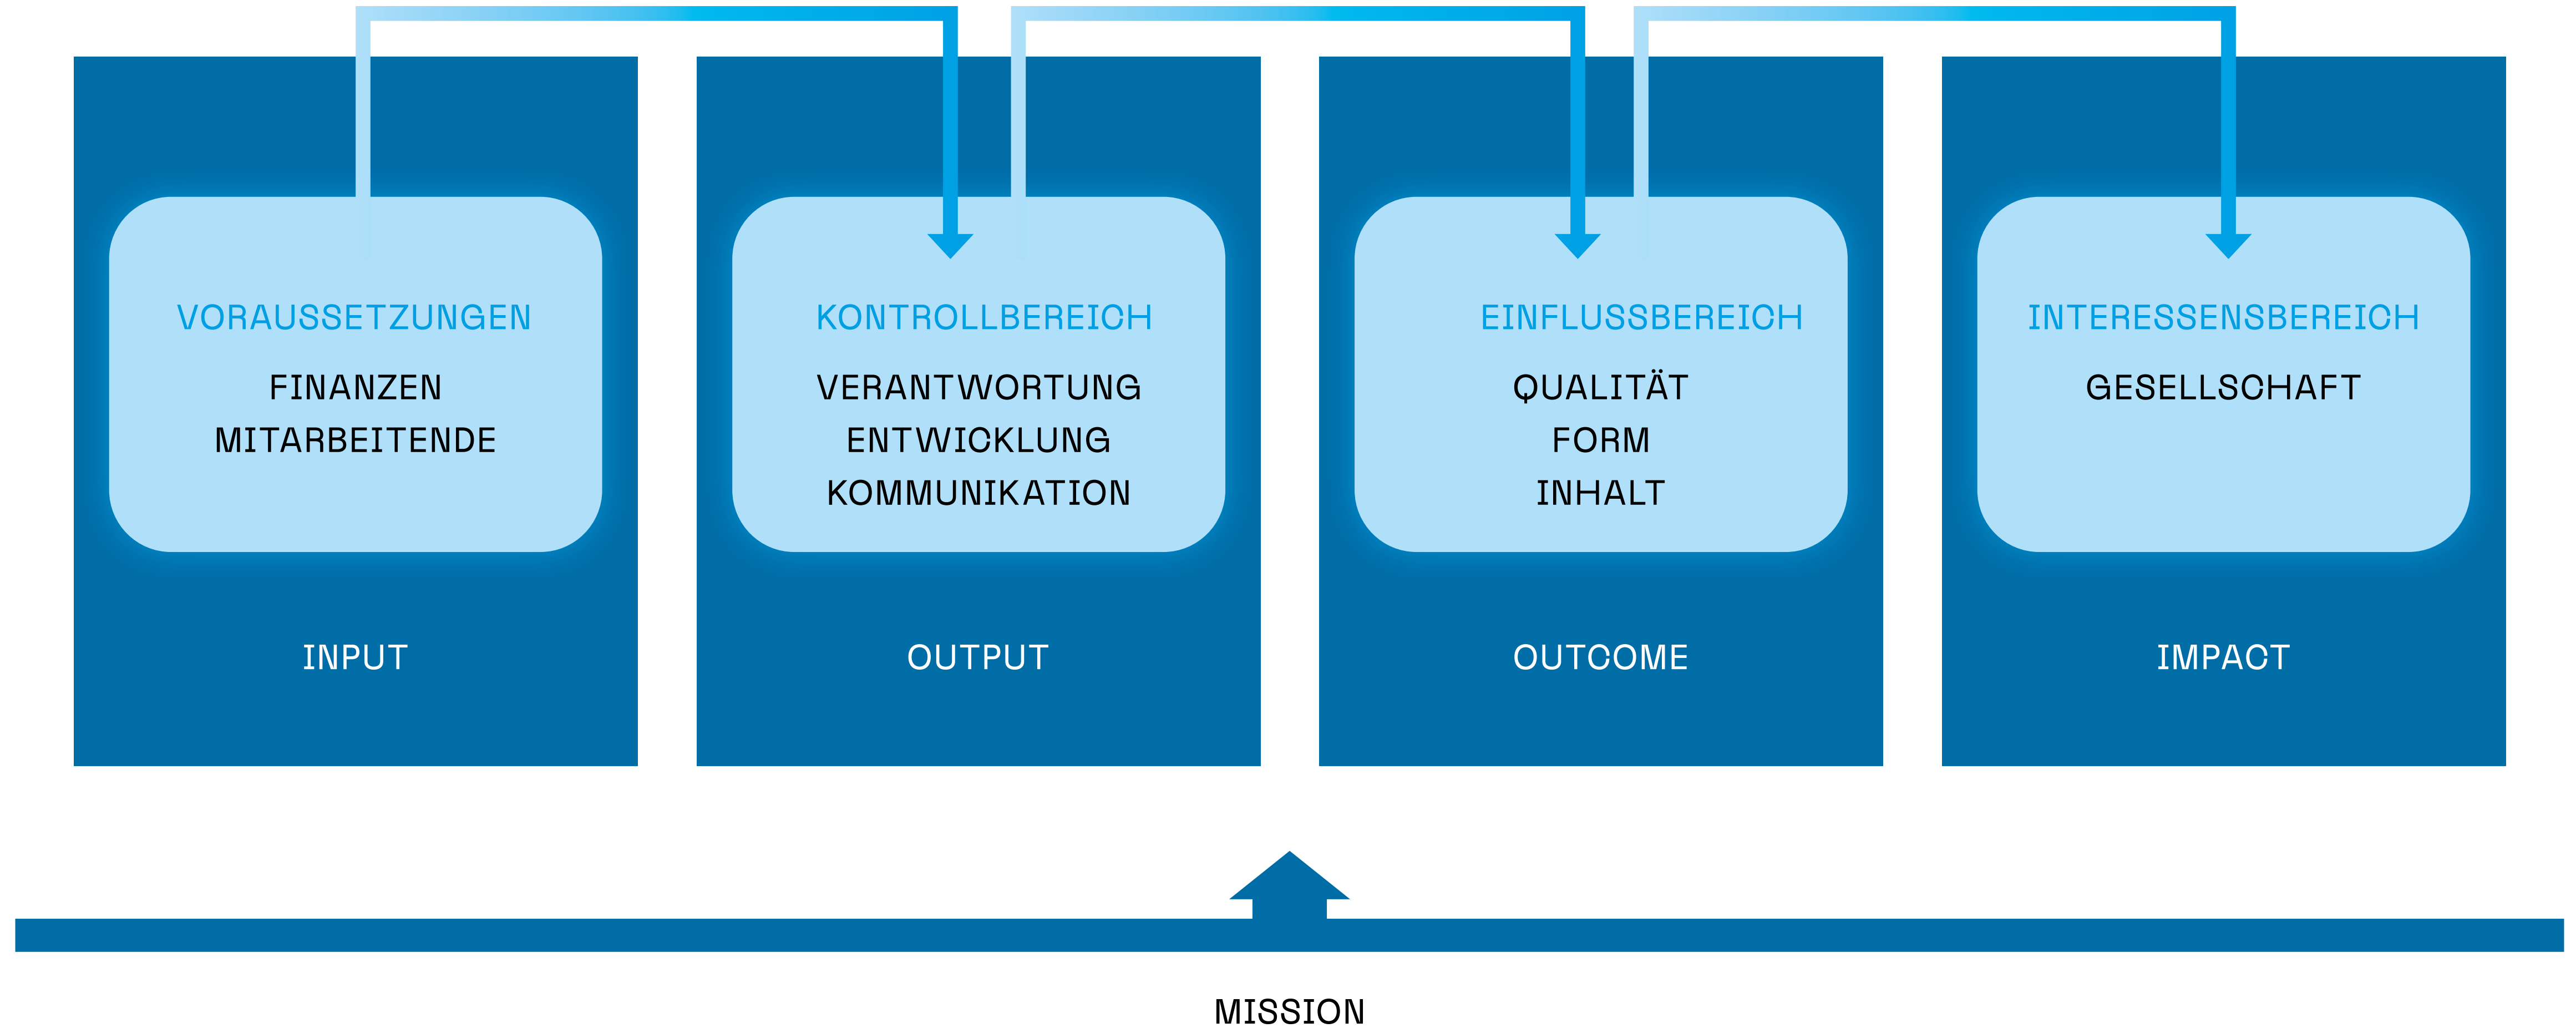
VORAUSSETZUNGEN
FINANZEN
MITARBEITENDE

INPUT

KONTROLLBEREICH
VERANTWORTUNG
ENTWICKLUNG
KOMMUNIKATION

OUTPUT

EINFLUSSBEREICH
QUALITÄT
FORM
INHALT

OUTCOME

INTERESSENSBEREICH
GESELLSCHAFT

IMPACT

MISSION